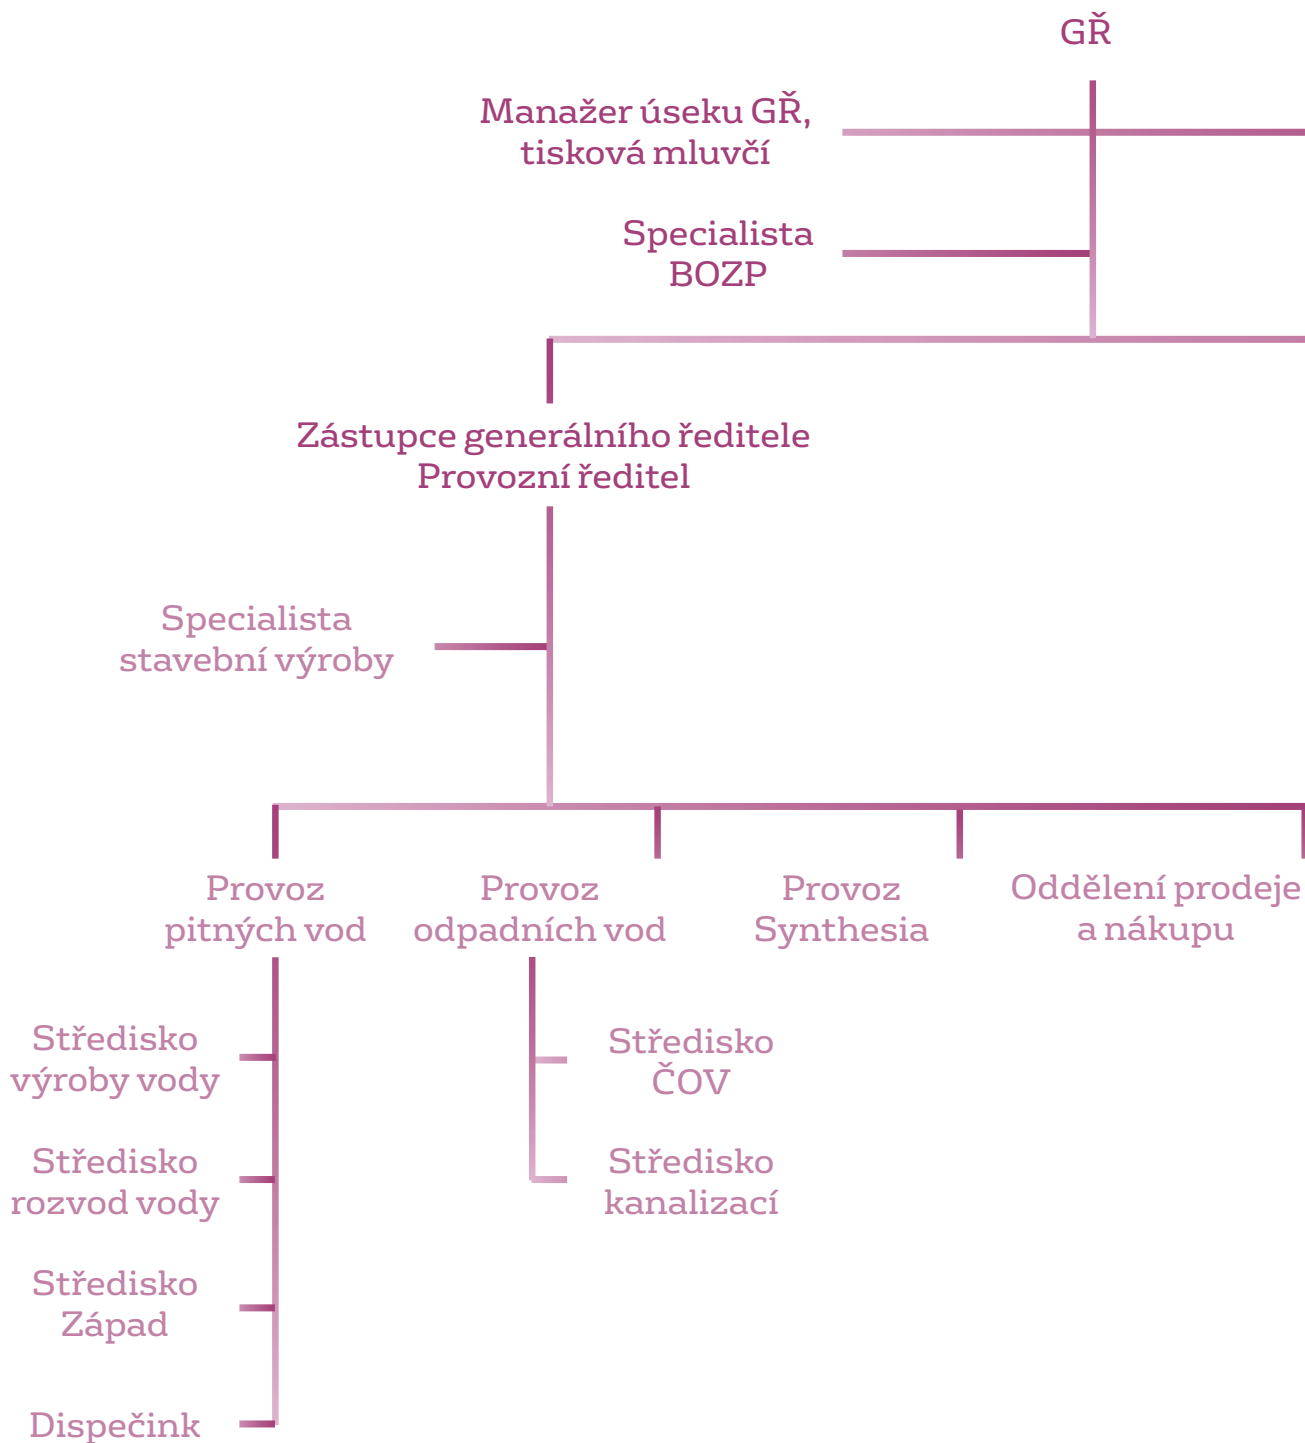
GŘ

Manažer úseku GŘ, tisková mluvčí

Specialista BOZP

Zástupce generálního ředitele
Provozní ředitel

Specialista stavební výroby

Provoz pitných vod

Provoz odpadních vod

Provoz Synthesia

Oddělení prodeje a nákupu

Středisko výroby vody

Středisko rozvod vody

Středisko Západ

Dispečink

Středisko ČOV

Středisko kanalizací